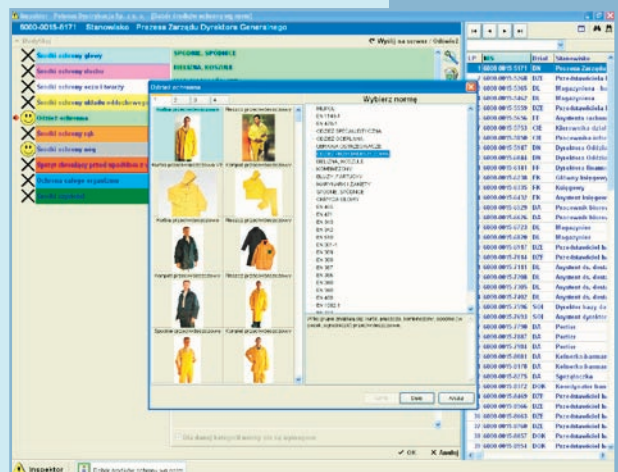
Inspektor - Przesa Inzynieria Sp. z o.o. [Dzial Srodkow ochrony sp rzet]

6000-0015-6171 Stanowisko Prezesa Zarządu Dyrektora Generalnego

Wyślij na serwer / Odśwież

Środki ochrony głowy
Środki ochrony słuchu
Środki ochrony oczu i twarzy
Środki ochrony układu oddechowego
Odzież ochronna
Środki ochrony rąk
Środki ochrony nóg
Sprzęt chroniący przed upadkiem z wysokości
Ochrona całego organizmu
Dermatologiczne

SPODNIE, SPODNICE
BIELIZNA, KOSZULE

Odzież ochronna

Wybierz normę

Kurtka przeciwdeszczowa
Płaszcz przeciwdeszczowy
Kurtka przeciwdeszczowa
Komplet przeciwdeszczowy
Kurtka przeciwdeszczowa
Płaszcz przeciwdeszczowy
Komplet przeciwdeszczowy
Kombinezon przeciwdeszczowy
Spodnie przeciwdeszczowe
Płaszcz przeciwdeszczowy

PN-EN
EN 13688
EN 470-1
ODZIEŻ SPECJALISTYCZNA
ODZIEŻ DOPASOWANA
UBRANIA OSTRZEGAWCZE
ODZIEŻ PRZECIWDESZCZOWA
BIELIZNA, KOSZULE
KOMBINEZONY
BLUZY, FARTUCHY
MARYNARKI I ŻAKIETY
SPODNIE, SPODNICE
ODZIEŻ OGÓLNA
EN 342
EN 343
EN 381
EN 510
EN 381-1
EN 368
EN 369
EN 367
EN 366
EN 365
EN 340
EN 1082-1

Odśwież
Dalej
Anuluj

Dla danej kategorii wybierz opis wymagany

OK
Zamknij

LP | NIS | Dział | Stanowisko
1 6000-0015-6171 | DN | Prezesa Zarządu
2 6000-0015-5368 | BZL | Przedstawiciel han
3 6000-0015-5365 | DL | Magazyniera
4 6000-0015-5467 | DL | Magazyniera
5 6000-0015-5238 | BZL | Przedstawiciel h
6 6000-0015-5656 | FF | Asystenta rachun
7 6000-0015-5753 | CIE | Kierownika dział
8 6000-0015-5784 | FK | Pracownika info
9 6000-0015-7087 | DN | Dyrektora Oddział
10 6000-0015-7088 | DN | Dyrektora Oddział
11 6000-0015-5983 | DN | Dyrektora finans
12 6000-0015-6161 | FK | Główny księgowy
13 6000-0015-6135 | FK | Księgowy
14 6000-0015-6152 | FK | Asystent księgow
15 6000-0015-6320 | BA | Pracownik biurow
16 6000-0015-6366 | BA | Pracownik biurow
17 6000-0015-6372 | DL | Magazynier
18 6000-0015-6376 | DL | Magazynier
19 6000-0015-6987 | BZL | Przedstawiciel h
20 6000-0015-7164 | BZL | Przedstawiciel h
21 6000-0015-7181 | DL | Asystent ds. dost
22 6000-0015-7298 | DL | Asystent ds. dost
23 6000-0015-7305 | DL | Asystent ds. dost
24 6000-0015-7402 | DL | Asystent ds. dost
25 6000-0015-7596 | SOI | Dyrektor bazy da
26 6000-0015-7653 | SOI | Asystent dyrektor
27 6000-0015-7798 | BA | Portier
28 6000-0015-7807 | BA | Portier
29 6000-0015-7884 | BA | Portier
30 6000-0015-8081 | BA | Kelnerka kuchar
31 6000-0015-8170 | BA | Kelnerka kuchar
32 6000-0015-8251 | BA | Sprzątaczka
33 6000-0015-8372 | DOK | Kierownika baz
34 6000-0015-8469 | BZL | Przedstawiciel h
35 6000-0015-8566 | BZL | Przedstawiciel h
36 6000-0015-8663 | BZL | Przedstawiciel h
37 6000-0015-8760 | BZL | Przedstawiciel h
38 6000-0015-8857 | DOK | Przedstawiciel h
39 6000-0015-8954 | BZL | Przedstawiciel h

Inspektor
Dobór środków ochrony sp rzet